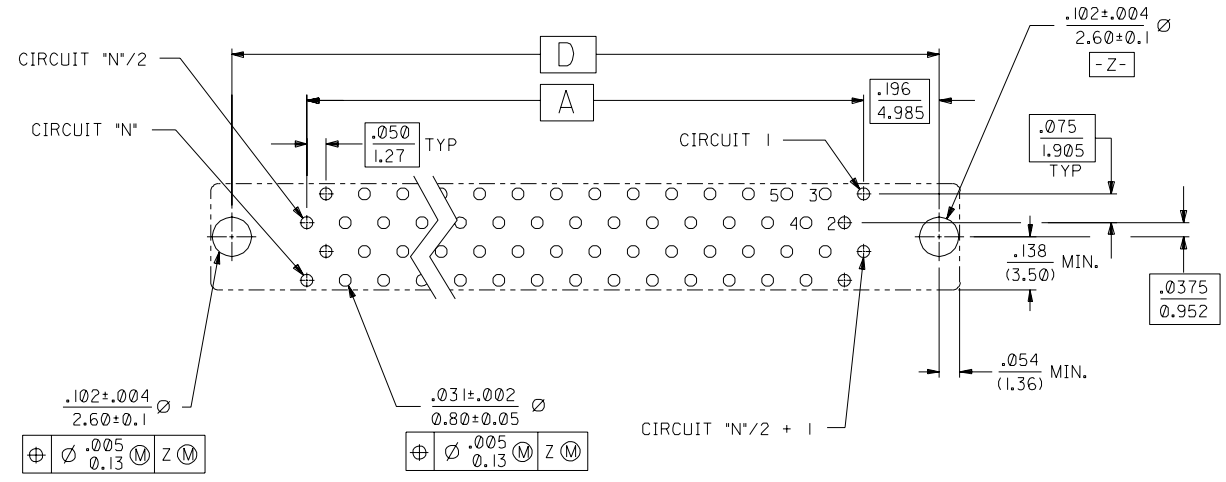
CIRCUIT "N"/2

CIRCUIT "N"

D

A

$\frac{.196}{4.985}$

$\frac{.102\pm.004}{2.60\pm0.1}$ Ø

-Z-

$\frac{.050}{1.27}$ TYP

CIRCUIT 1

$\frac{.075}{1.905}$ TYP

5 3

4 2

$\frac{.138}{(3.50)}$ MIN.

$\frac{.0375}{0.952}$

$\frac{.054}{(1.36)}$ MIN.

$\frac{.102\pm.004}{2.60\pm0.1}$ Ø

| ⊕ | Ø $\frac{.005}{0.13}$ Ⓜ | Z Ⓜ |
|---|---|---|

$\frac{.031\pm.002}{0.80\pm0.05}$ Ø

| ⊕ | Ø $\frac{.005}{0.13}$ Ⓜ | Z Ⓜ |
|---|---|---|

CIRCUIT "N"/2 + 1